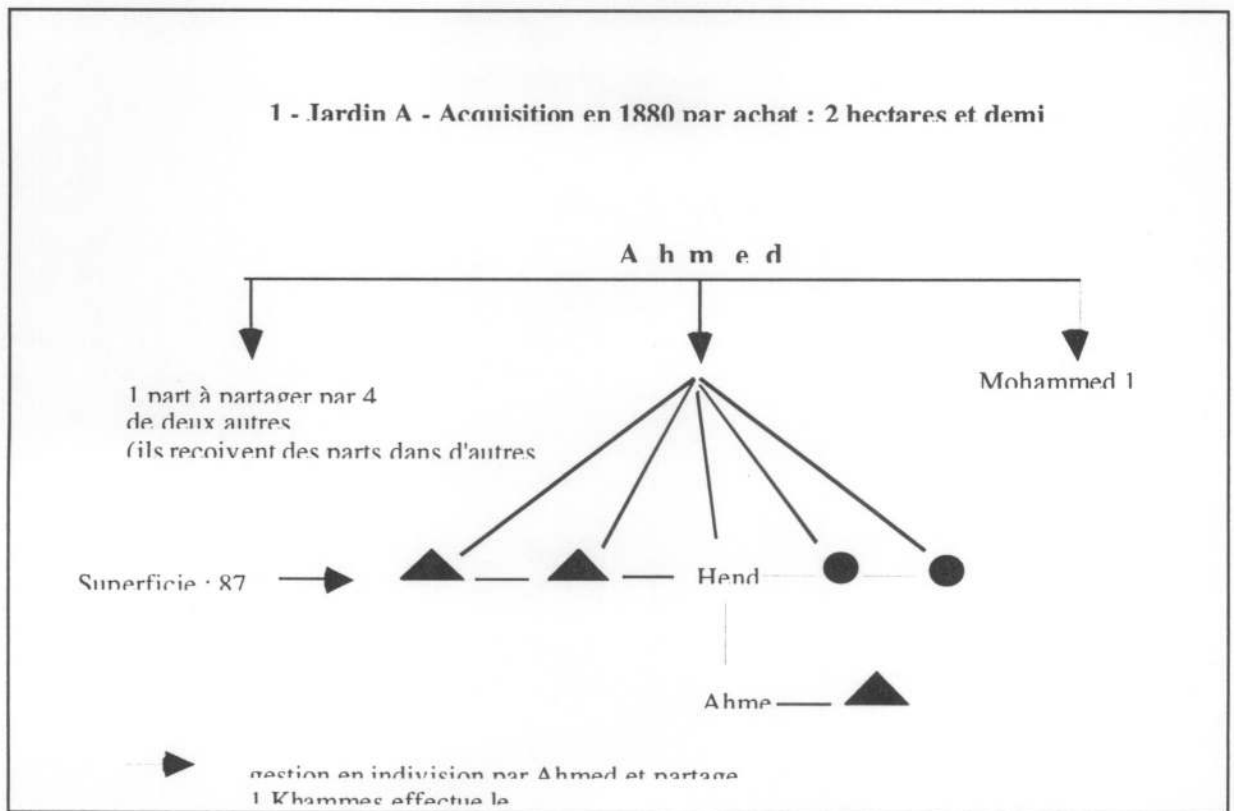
1 - Jardin A - Acquisition en 1880 par achat : 2 hectares et demi

A h m e d

1 part à partager par 4
de deux autres
(ils reçoivent des parts dans d'autres

Mohammed 1

Superficie : 87

Hend

Ahme

gestion en indivision par Ahmed et partage
1 Khammes effectue le